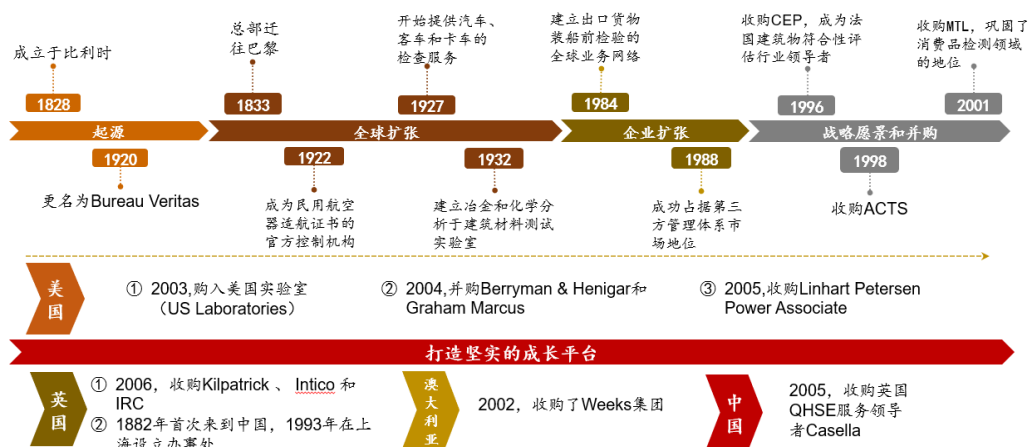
成立于比利时

1828

总部迁往巴黎

1833

开始提供汽车、客车和卡车的检查服务

1927

建立出口货物装船前检验的全球业务网络

1984

收购CEP，成为法国建筑物符合性评估行业领导者

1996

收购MTL，巩固于消费品检测领域的地位

2001

起源

全球扩张

企业扩张

战略愿景和并购

1920

更名为Bureau Veritas

1922

成为民用航空器适航证书的官方控制机构

1932

建立冶金和化学分析于建筑材料测试实验室

1988

成功占据第三方管理体系市场地位

1998

收购ACTS

美国

① 2003,购入美国实验室（US Laboratories）

② 2004,并购Berryman & Henigar和Graham Marcus

③ 2005,收购Linhart Petersen Power Associate

打造坚实的成长平台

英国

① 2006，收购Kilpatrick 、Intico 和IRC

② 1882年首次来到中国，1993年在上海设立办事处

澳大利亚

2002，收购了Weeks集团

中国

2005，收购英国QHSE服务领导者Casella